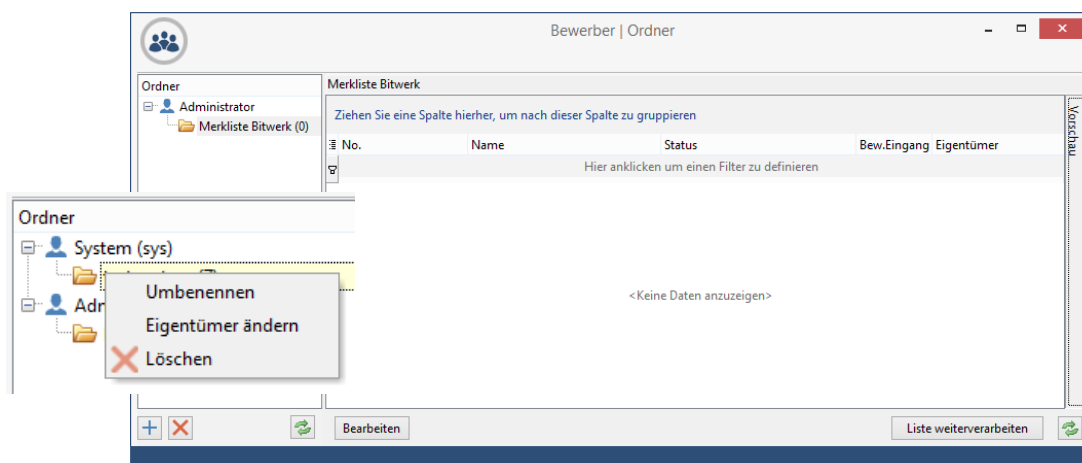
Bewerber | Ordner

Ordner

Administrator

Merkliste Bitwerk (0)

Merkliste Bitwerk

Ziehen Sie eine Spalte hierher, um nach dieser Spalte zu gruppieren

| No. | Name | Status | Bew.Eingang | Eigentümer |
|---|---|---|---|---|

Hier anklicken um einen Filter zu definieren

<Keine Daten anzuzeigen>

Vorschau

Ordner

System (sys)

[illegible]

Adm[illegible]

Umbenennen

Eigentümer ändern

Löschen

Bearbeiten

Liste weiterverarbeiten